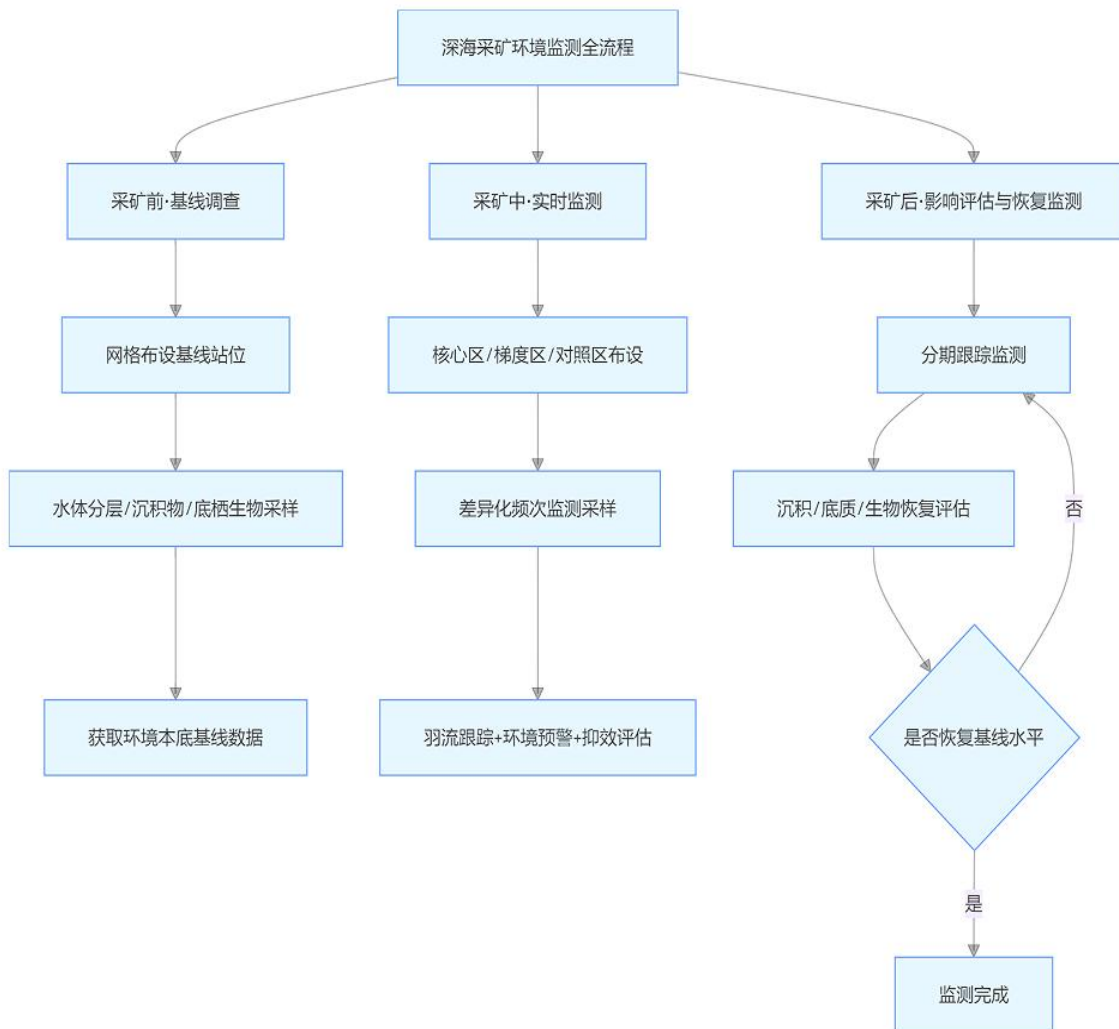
深海采矿环境监测全流程

采矿前·基线调查

网格布设基线站位

水体分层/沉积物/底栖生物采样

获取环境本底基线数据

采矿中·实时监测

核心区/梯度区/对照区布设

差异化频次监测采样

羽流跟踪+环境预警+抑效评估

采矿后·影响评估与恢复监测

分期跟踪监测

沉积/底质/生物恢复评估

是否恢复基线水平

否

是

监测完成